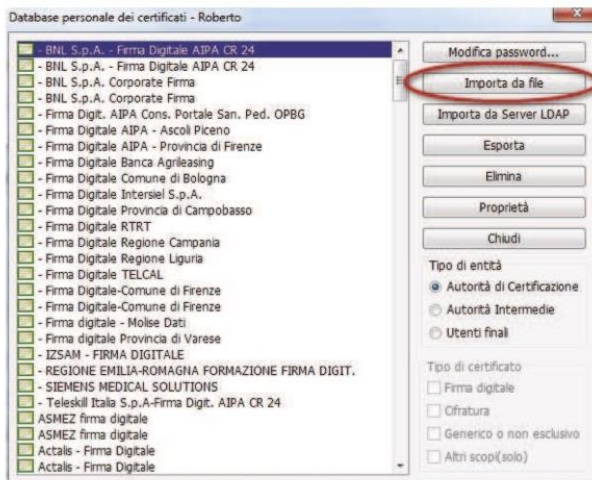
Database personale dei certificati - Roberto

- BNL S.p.A. - Firma Digitale AIPA CR 24
- BNL S.p.A. - Firma Digitale AIPA CR 24
- BNL S.p.A. Corporate Firma
- BNL S.p.A. Corporate Firma
- Firma Digit. AIPA Cons. Portale San. Ped. OPBG
- Firma Digitale AIPA - Ascoli Piceno
- Firma Digitale AIPA - Provincia di Firenze
- Firma Digitale Banca Agrileasing
- Firma Digitale Comune di Bologna
- Firma Digitale Intersiel S.p.A.
- Firma Digitale Provincia di Campobasso
- Firma Digitale RTRT
- Firma Digitale Regione Campania
- Firma Digitale Regione Liguria
- Firma Digitale TELCAL
- Firma Digitale-Comune di Firenze
- Firma Digitale-Comune di Firenze
- Firma digitale - Molise Dati
- Firma digitale Provincia di Varese
- IZSAM - FIRMA DIGITALE
- REGIONE EMILIA-ROMAGNA FORMAZIONE FIRMA DIGIT.
- SIEMENS MEDICAL SOLUTIONS
- Teleskill Italia S.p.A-Firma Digit. AIPA CR 24
ASMEZ firma digitale
ASMEZ firma digitale
Actalis - Firma Digitale
Actalis - Firma Digitale

Modifica password...
Importa da file
Importa da Server LDAP
Esporta
Elimina
Proprietà
Chiudi

Tipo di entità
Autorità di Certificazione
Autorità Intermedie
Utenti finali

Tipo di certificato
Firma digitale
Cifratura
Generico o non esclusivo
Altri scopi(solo)